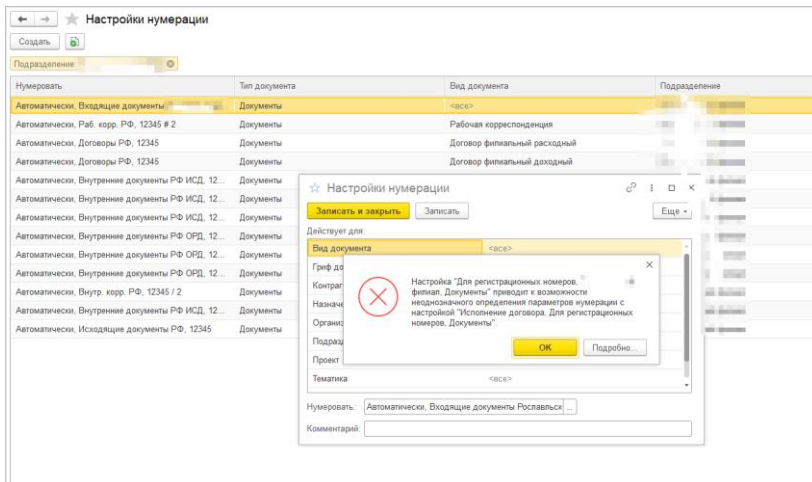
Настройки нумерации

Создать

Подразделение

| Нумеровать | Тип документа | Вид документа | Подразделение |
|---|---|---|---|
| Автоматически, Входящие документы | Документы | <все> | |
| Автоматически, Раб. корр. РФ, 12345 # 2 | Документы | Рабочая корреспонденция | |
| Автоматически, Договоры РФ, 12345 | Документы | Договор филиальный расходный | |
| Автоматически, Договоры РФ, 12345 | Документы | Договор филиальный доходный | |
| Автоматически, Внутренние документы РФ ИСД, 12... | Документы | | |
| Автоматически, Внутренние документы РФ ИСД, 12... | Документы | | |
| Автоматически, Внутренние документы РФ ИСД, 12... | Документы | | |
| Автоматически, Внутренние документы РФ ОРД, 12... | Документы | | |
| Автоматически, Внутренние документы РФ ОРД, 12... | Документы | | |
| Автоматически, Внутренние документы РФ ОРД, 12... | Документы | | |
| Автоматически, Внутр. корр. РФ, 12345 / 2 | Документы | | |
| Автоматически, Внутренние документы РФ ИСД, 12... | Документы | | |
| Автоматически, Исходящие документы РФ, 12345 | Документы | | |

Настройки нумерации

Записать и закрыть | Записать | Еще

Действует для:

Вид документа | <все>
Гриф до
Контраг
Назначе
Организ
Подразд
Проект
Тематика | <все>

Настройка "Для регистрационных номеров, филиал, Документы" приводит к возможности неоднозначного определения параметров нумерации с настройкой "Исполнение договора. Для регистрационных номеров, Документы".

OK | Подробно...

Нумеровать: Автоматически, Входящие документы Рославльск

Комментарий: